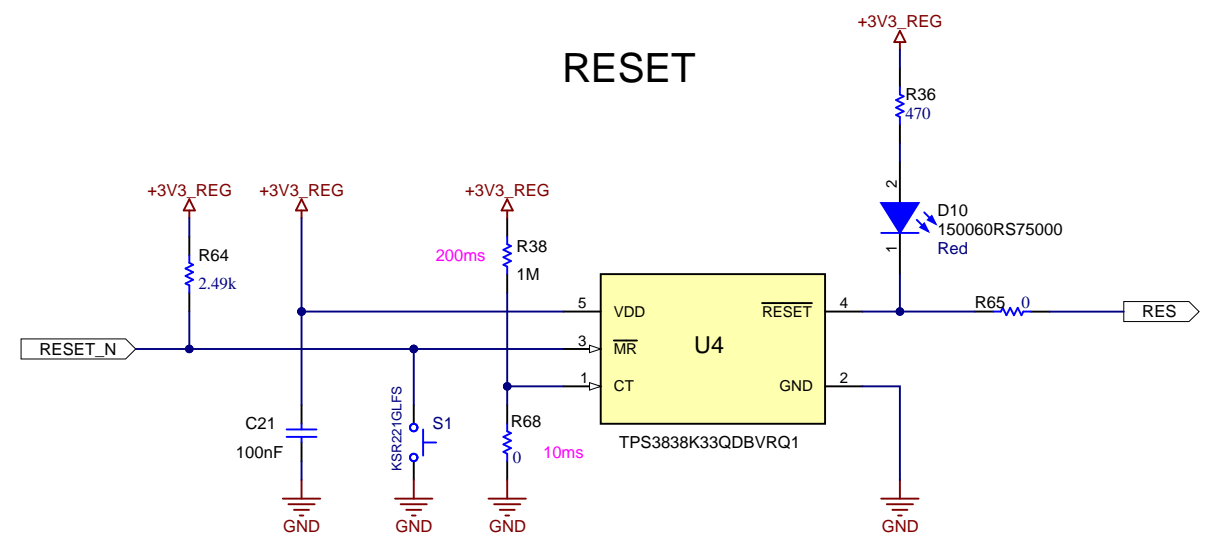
RESET

+3V3_REG
R36
470
2
D10
150060RS75000
Red
1

+3V3_REG
R64
2.49k

+3V3_REG

+3V3_REG
200ms
R38
1M

5
VDD
$\overline{RESET}$
4
U4
R65
0
RES

RESET_N
3
$\overline{MR}$
1
CT
GND
2

C21
100nF
KSR221GLFS
S1
R68
0
10ms
TPS3838K33QDBVRQ1

GND
GND
GND
GND